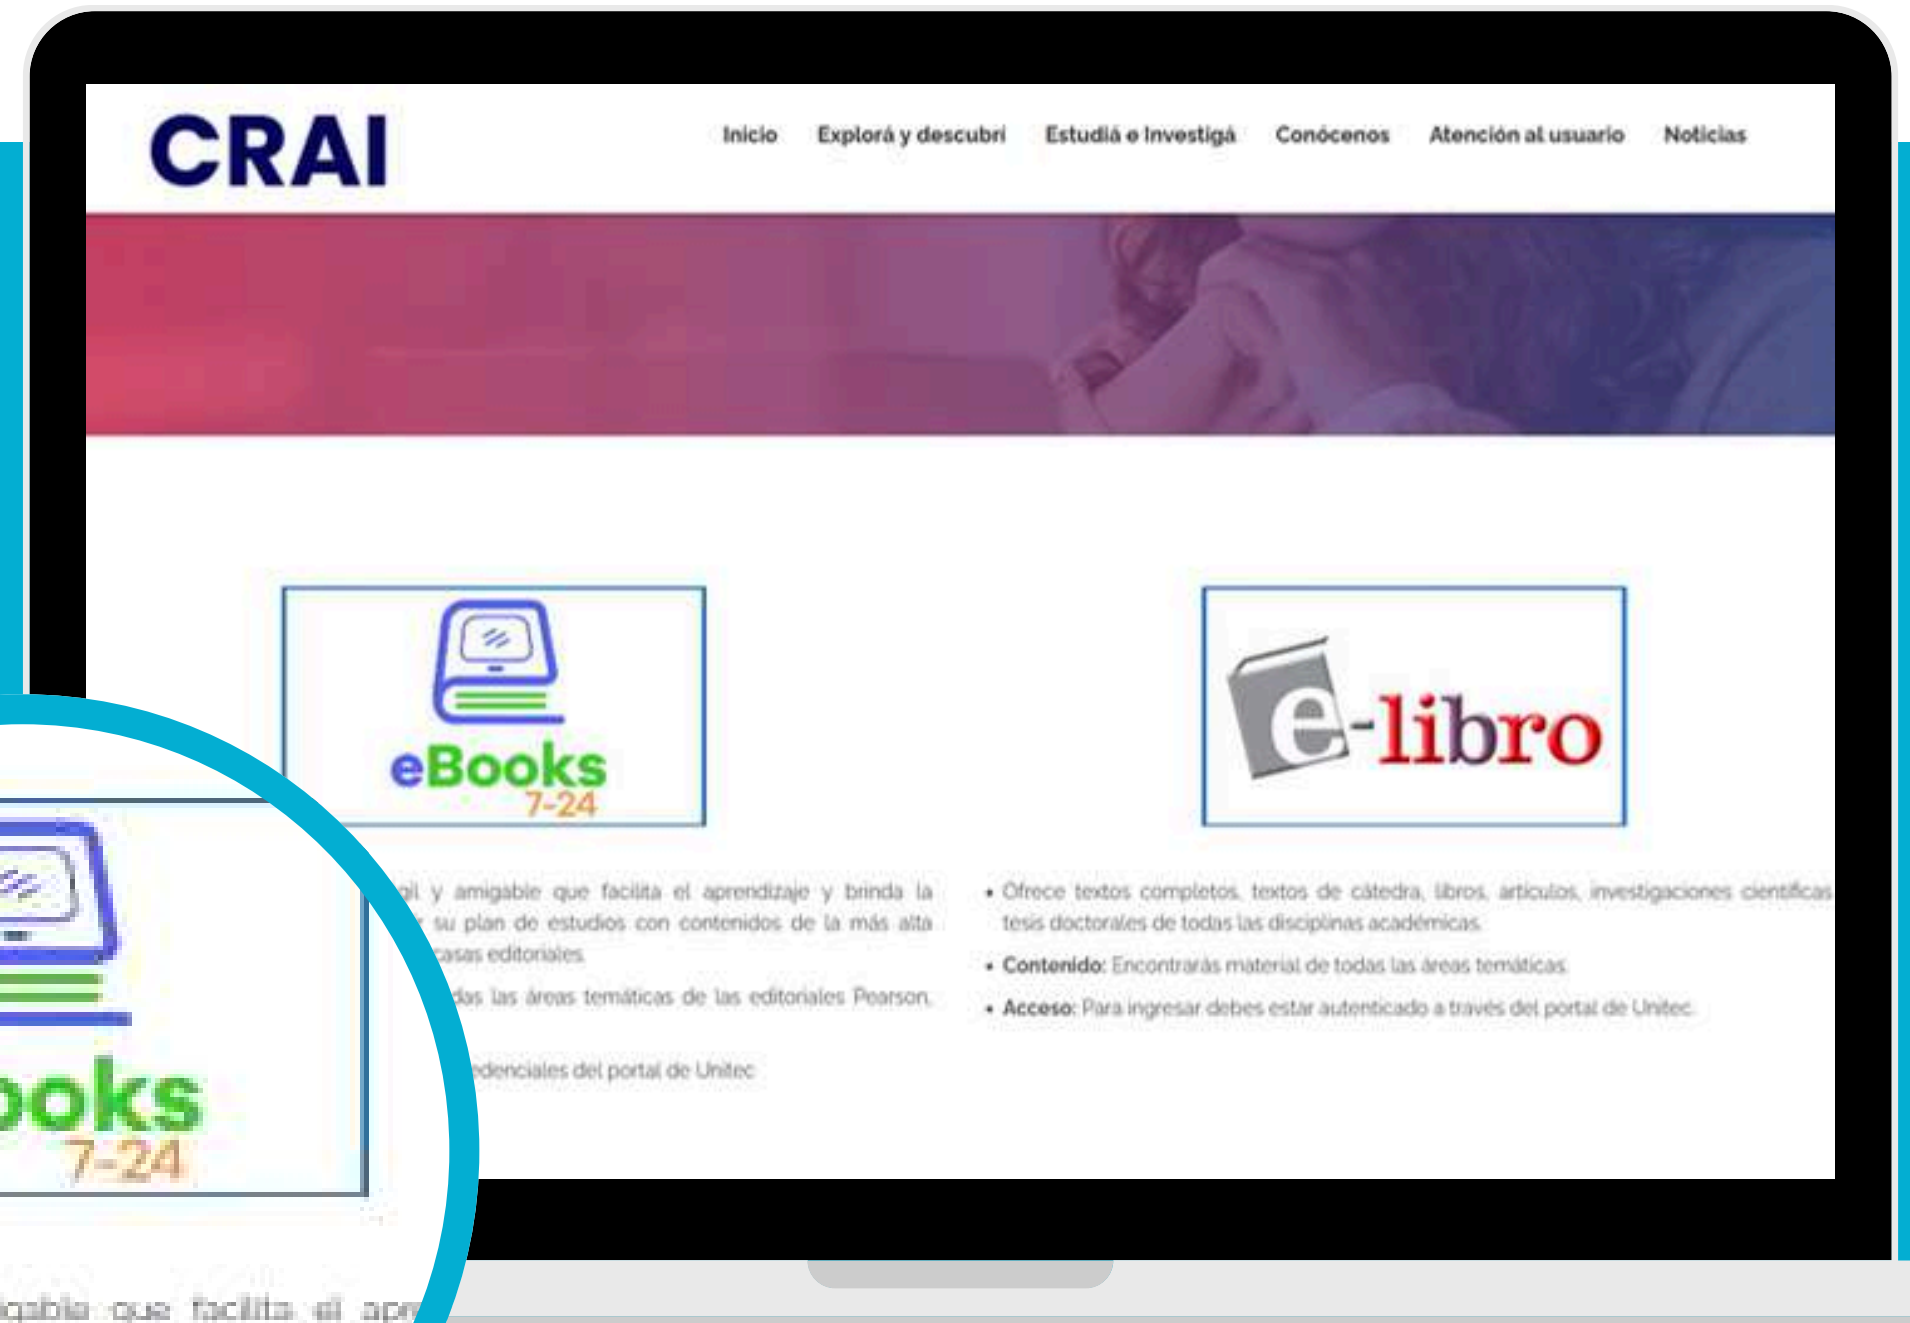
CRAI

Inicio Explorá y descubrí Estudiá e Investigá Conócenos Atención al usuario Noticias

eBooks 7-24

e-libro

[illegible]gil y amigable que facilita el aprendizaje y brinda la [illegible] su plan de estudios con contenidos de la más alta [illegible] casas editoriales.

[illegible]das las áreas temáticas de las editoriales Pearson.

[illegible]edenciales del portal de Unitec

• Ofrece textos completos, textos de cátedra, libros, artículos, investigaciones científicas tesis doctorales de todas las disciplinas académicas.

• Contenido: Encontrarás material de todas las áreas temáticas.

• Acceso: Para ingresar debes estar autenticado a través del portal de Unitec.

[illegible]ooks 7-24

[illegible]gable que facilita el apr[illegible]